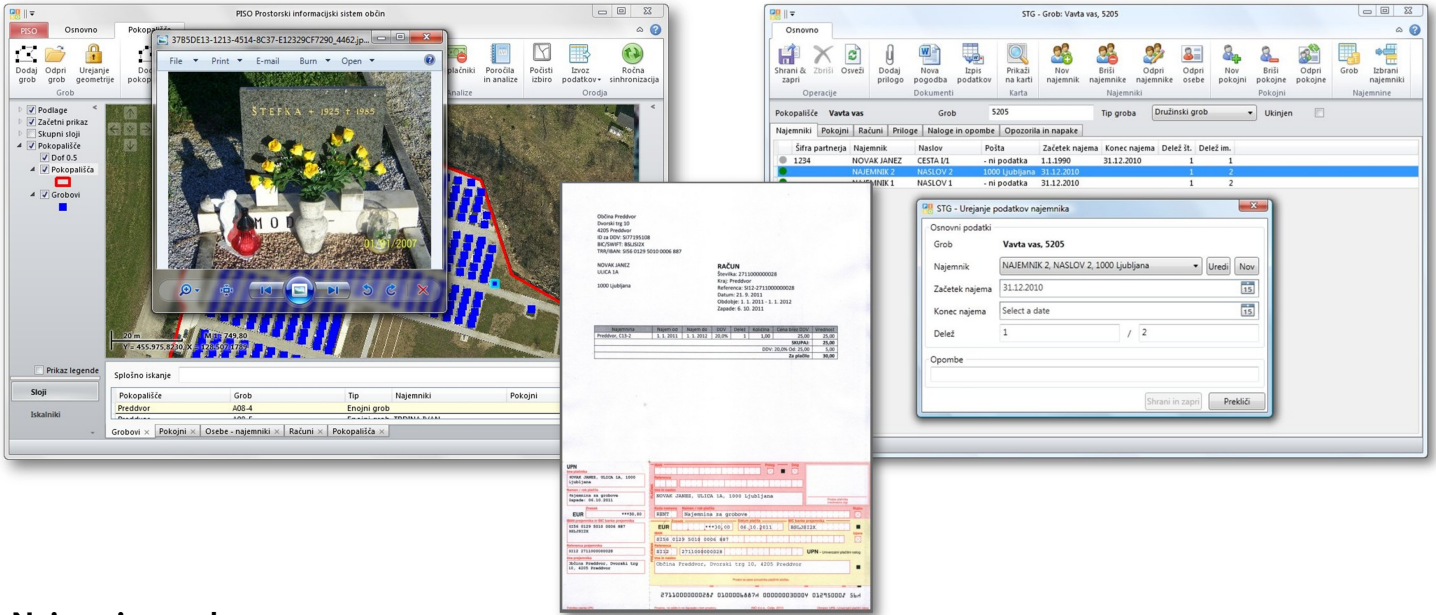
PISO Prostorski informacijski sistem občin

PISO Osnovno Pokopališče

Dodaj grob Odpri grob Urejanje geometrije Grob

plačniki Poročila in analize Analize Počisti izbiro Izvoz podatkov Ročna sinhronizacija Orodja

37B5DE13-1213-4514-8C37-E12329CF7290_4462.jp...

File Print E-mail Burn Open

ŠTEFKA 1925 1985

01/31/2007

Podlage
Začetni prikaz
Skupni sloji
Pokopališče
Dof 0.5
Pokopališča
Grobovi

20 m
Y = 455.975,8230, X = 128.037,8629

Prikaz legende
Sloji
Iskalniki

Splošno iskanje

| Pokopališče | Grob | Tip | Najemniki | Pokojni |
|---|---|---|---|---|
| Preddvor | A08-4 | Enojni grob | | |
| Preddvor | A08-5 | Enojni grob TRPINA IVAN | | |

Grobovi × Pokojni × Osebe - najemniki × Računi × Pokopališča ×

Občina Preddvor
Dvorski trg 10
4205 Preddvor
ID za DDV: SI77195108
BIC/SWIFT: BSLJSI2X
TRR/IBAN: SI56 0129 5010 0006 887

NOVAK JANEZ
ULICA 1A

1000 Ljubljana

RAČUN
Številka: 2711000000028
Kraj: Preddvor
Referenca: SI12-2711000000028
Datum: 21. 9. 2011
Obdobje: 1. 1. 2011 - 1. 1. 2012
Zapade: 6. 10. 2011

| Najemnina | Najem od | Najem do | DDV | Delež | Količina | Cena brez DDV | Vrednost |
|---|---|---|---|---|---|---|---|
| Preddvor, C13-2 | 1. 1. 2011 | 1. 1. 2012 | 20,0% | 1 | 1,00 | 25,00 | 25,00 |
| | | | | | | SKUPAJ: | 25,00 |
| | | | | | | DDV: 20,0% Od: 25,00 | 5,00 |
| | | | | | | Za plačilo | 30,00 |

UPN
NOVAK JANEZ, ULICA 1A, 1000 Ljubljana
Najemnina za grobove
Zapade: 06.10.2011
EUR ***30,00
SI56 0129 5010 0006 887
BSLJSI2X
SI12 2711000000028
Občina Preddvor, Dvorski trg 10, 4205 Preddvor
NOVAK JANEZ, ULICA 1A, 1000 Ljubljana
RENT Najemnina za grobove
EUR ***30,00 06.10.2011 BSLJSI2X
SI56 0129 5010 0006 887
SI12 2711000000028
Občina Preddvor, Dvorski trg 10, 4205 Preddvor
2711000000028 0100006887 000000030004 012950007

STG - Grob: Vavta vas, 5205

Osnovno

Shrani & zapri Zbriši Osveži Operacije Dodaj prilogo Nova pogodba Izpis podatkov Dokumenti Prikaži na karti Karta Nov najemnik Briši najemnike Odpri najemnike Odpri osebe Najemniki Nov pokojni Briši pokojne Odpri pokojne Pokojni Grob Izbrani najemniki Najemnine

Pokopališče Vavta vas Grob 5205 Tip groba Družinski grob Ukinjen

Najemniki Pokojni Računi Priloge Naloge in opombe Opozorila in napake

| | Šifra partnerja | Najemnik | Naslov | Pošta | Začetek najema | Konec najema | Delež št. | Delež im. |
|---|---|---|---|---|---|---|---|---|
| | 1234 | NOVAK JANEZ | CESTA I/1 | - ni podatka | 1.1.1990 | 31.12.2010 | 1 | 1 |
| | | NAJEMNIK 2 | NASLOV 2 | 1000 Ljubljana | 31.12.2010 | | 1 | 2 |
| | | NAJEMNIK 1 | NASLOV 1 | - ni podatka | 31.12.2010 | | 1 | 2 |

STG - Urejanje podatkov najemnika

Osnovni podatki
Grob Vavta vas, 5205
Najemnik NAJEMNIK 2, NASLOV 2, 1000 Ljubljana Uredi Nov
Začetek najema 31.12.2010
Konec najema Select a date
Delež 1 / 2
Opombe

Shrani in zapri Prekliči

Najemnine